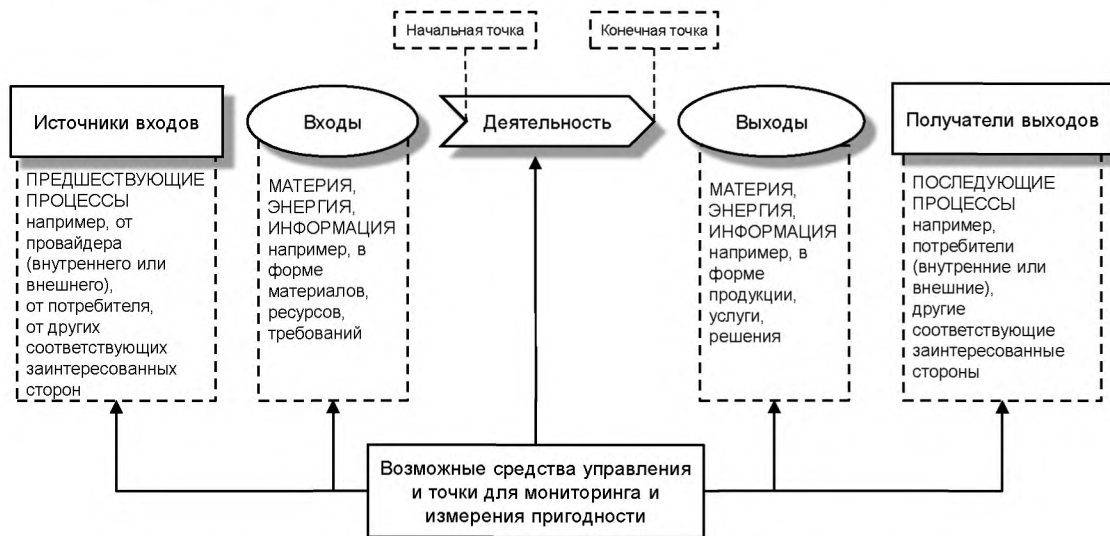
Начальная точка

Конечная точка

Источники входов

Входы

Деятельность

Выходы

Получатели выходов

ПРЕДШЕСТВУЮЩИЕ ПРОЦЕССЫ например, от провайдера (внутреннего или внешнего), от потребителя, от других соответствующих заинтересованных сторон

МАТЕРИЯ, ЭНЕРГИЯ, ИНФОРМАЦИЯ например, в форме материалов, ресурсов, требований

МАТЕРИЯ, ЭНЕРГИЯ, ИНФОРМАЦИЯ например, в форме продукции, услуги, решения

ПОСЛЕДУЮЩИЕ ПРОЦЕССЫ например, потребители (внутренние или внешние), другие соответствующие заинтересованные стороны

Возможные средства управления и точки для мониторинга и измерения пригодности